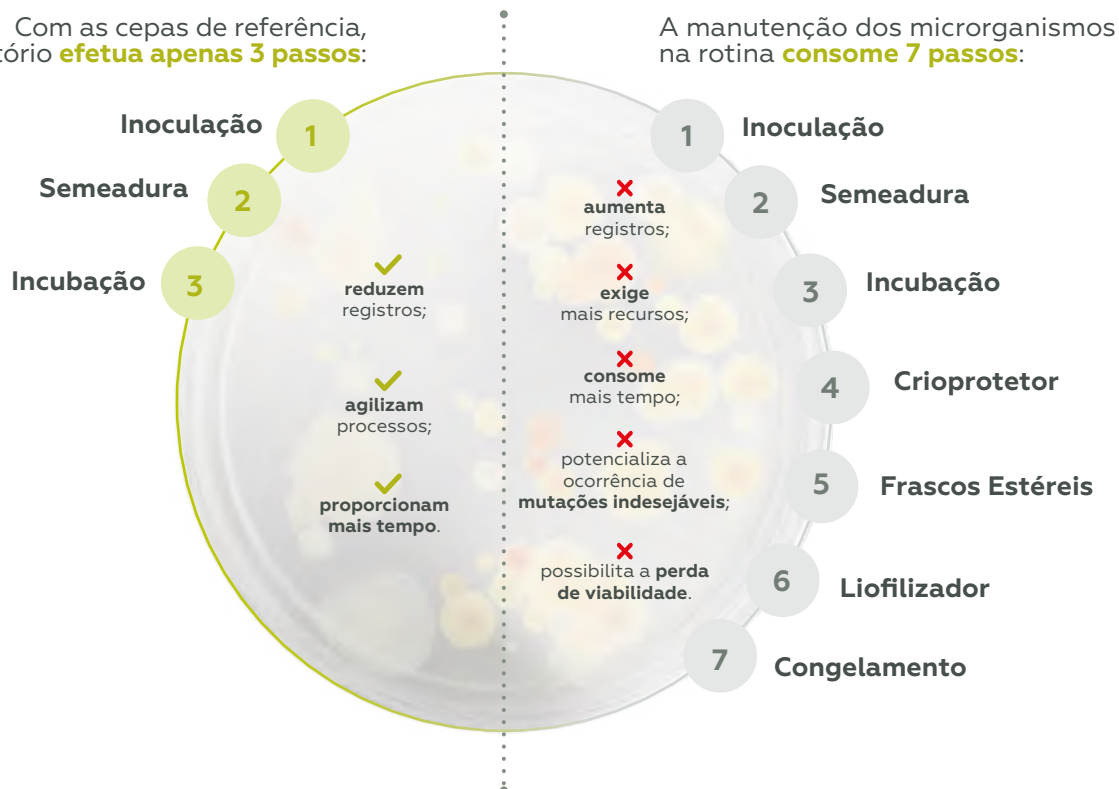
Com as cepas de referência, tório **efetua apenas 3 passos**:

Inoculação 1

Semeadura 2

Incubação 3

reduzem registros;

agilizam processos;

proporcionam mais tempo.

A manutenção dos microrganismos na rotina **consome 7 passos**:

1 Inoculação

2 Semeadura

3 Incubação

4 Crioprotetor

5 Frascos Estéreis

6 Liofilizador

7 Congelamento

aumenta registros;

exige mais recursos;

consome mais tempo;

potencializa a ocorrência de **mutações indesejáveis**;

possibilita a **perda de viabilidade**.